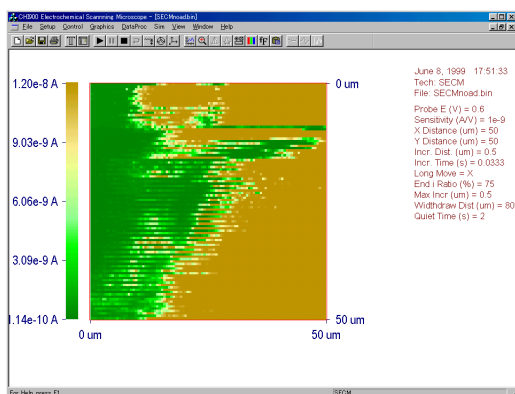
CHI900 Electrochemical Scanning Microscope - [SECMnoad.bin]

File Setup Control Graphics DataProc Sim View Window Help

1.20e-8 A

9.03e-9 A

6.06e-9 A

3.09e-9 A

1.14e-10 A

0 um

50 um

0 um

50 um

June 8, 1999 17:51:33
Tech: SECM
File: SECMnoad.bin

Probe E (V) = 0.6
Sensitivity (A/V) = 1e-9
X Distance (um) = 50
Y Distance (um) = 50
Incr. Dist. (um) = 0.5
Incr. Time (s) = 0.0333
Long Move = X
End i Ratio (%) = 75
Max Incr (um) = 0.5
Widthdraw Dist (um) = 80
Quiet Time (s) = 2

For Help, press F1

SECM